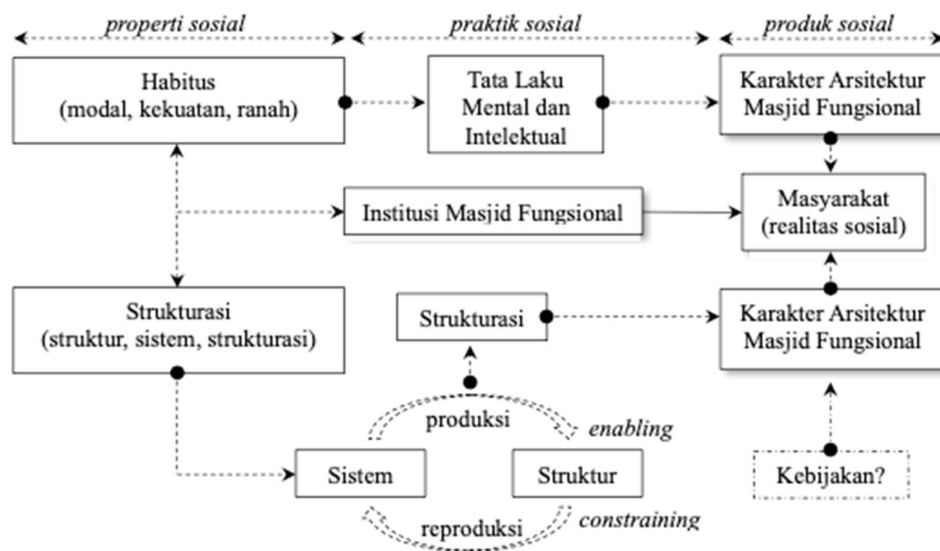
properti sosial

praktik sosial

produk sosial

Habitus
(modal, kekuatan, ranah)

Tata Laku Mental dan Intelektual

Karakter Arsitektur Masjid Fungsional

Masyarakat
(realitas sosial)

Institusi Masjid Fungsional

Strukturasi
(struktur, sistem, strukturasi)

Strukturasi

Karakter Arsitektur Masjid Fungsional

produksi

enabling

Sistem

Struktur

Kebijakan?

reproduksi

constraining